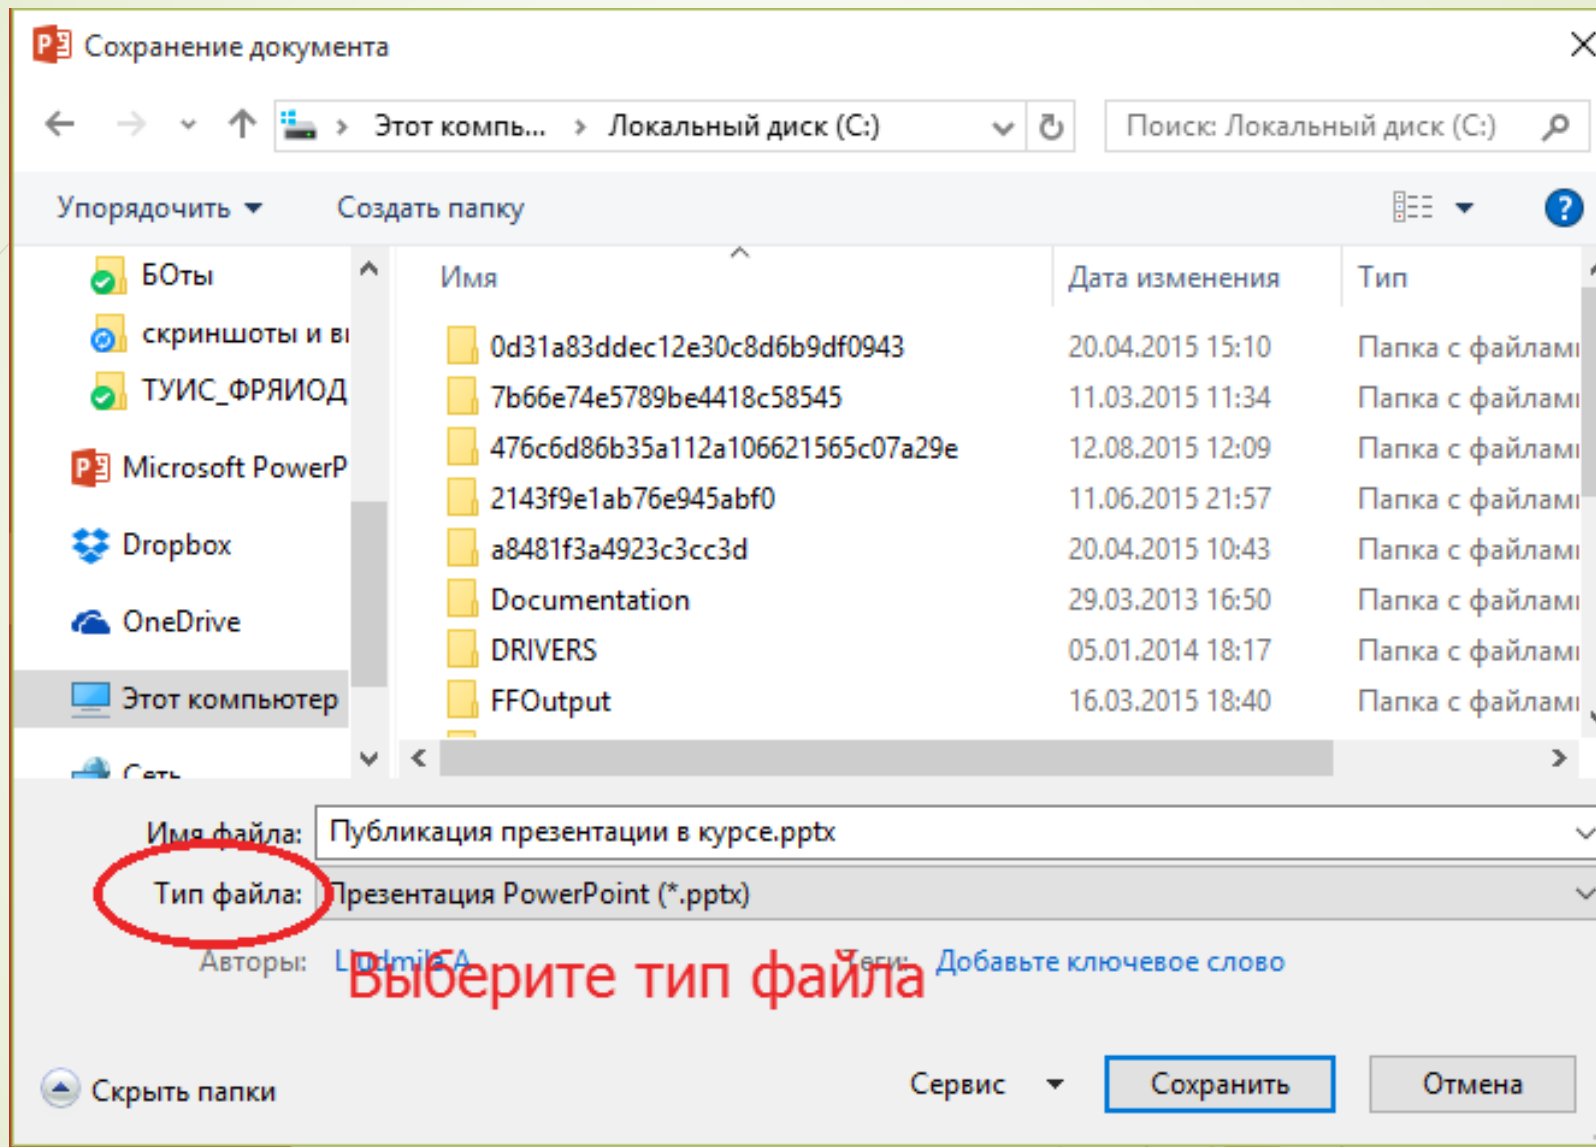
Сохранение документа

Этот компь... › Локальный диск (C:)

Поиск: Локальный диск (C:)

Упорядочить ▾ Создать папку

БОты
скриншоты и ві
ТУИС_ФРЯИОД
Microsoft PowerP
Dropbox
OneDrive
Этот компьютер
Сеть

| Имя | Дата изменения | Тип |
|---|---|---|
| 0d31a83ddec12e30c8d6b9df0943 | 20.04.2015 15:10 | Папка с файлами |
| 7b66e74e5789be4418c58545 | 11.03.2015 11:34 | Папка с файлами |
| 476c6d86b35a112a106621565c07a29e | 12.08.2015 12:09 | Папка с файлами |
| 2143f9e1ab76e945abf0 | 11.06.2015 21:57 | Папка с файлами |
| a8481f3a4923c3cc3d | 20.04.2015 10:43 | Папка с файлами |
| Documentation | 29.03.2013 16:50 | Папка с файлами |
| DRIVERS | 05.01.2014 18:17 | Папка с файлами |
| FFOutput | 16.03.2015 18:40 | Папка с файлами |

Имя файла: Публикация презентации в курсе.pptx
Тип файла: Презентация PowerPoint (*.pptx)
Авторы: LiudmilaA Теги: Добавьте ключевое слово

Выберите тип файла

Скрыть папки Сервис ▾ Сохранить Отмена